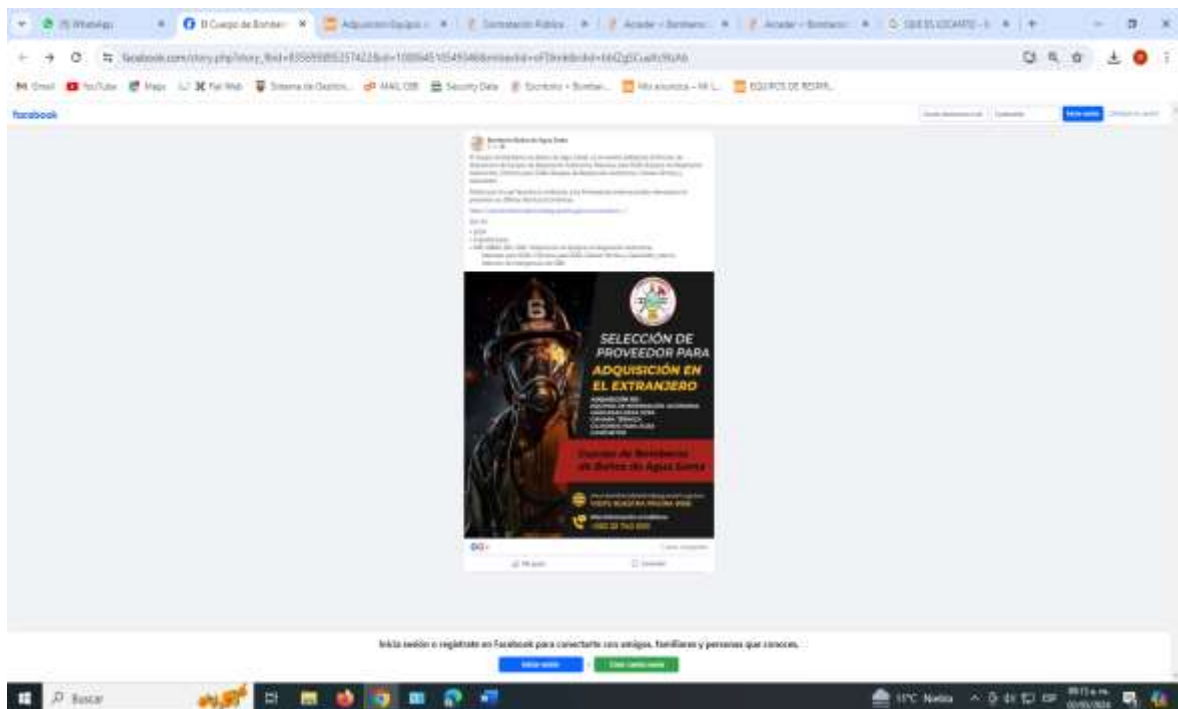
(1) WhatsApp
El Cuerpo de Bomberos
Adquisición Equipos
Contratación Pública
Acceder – Bombero
Acceder – Bombero
QUE ES LOCANTO

facebook.com/story.php?story_fbid=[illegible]

Gmail YouTube Maps Fel Web Sistema de Gestión MAIL CBB Security Data Escritorio – Bomber... Mis anuncios – Mi L... EQUIPOS DE RESPIR...

facebook

Bomberos Bolivia de Agua Santa

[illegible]

SELECCIÓN DE PROVEEDOR PARA
ADQUISICIÓN EN EL EXTRANJERO

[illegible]

Cuerpo de Bomberos de Bolivia de Agua Santa

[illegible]

Me gusta
Comentar

Inicia sesión o regístrate en Facebook para conectarte con amigos, familiares y personas que conoces.

Iniciar sesión
Crear cuenta nueva

Buscar

11°C Nubes